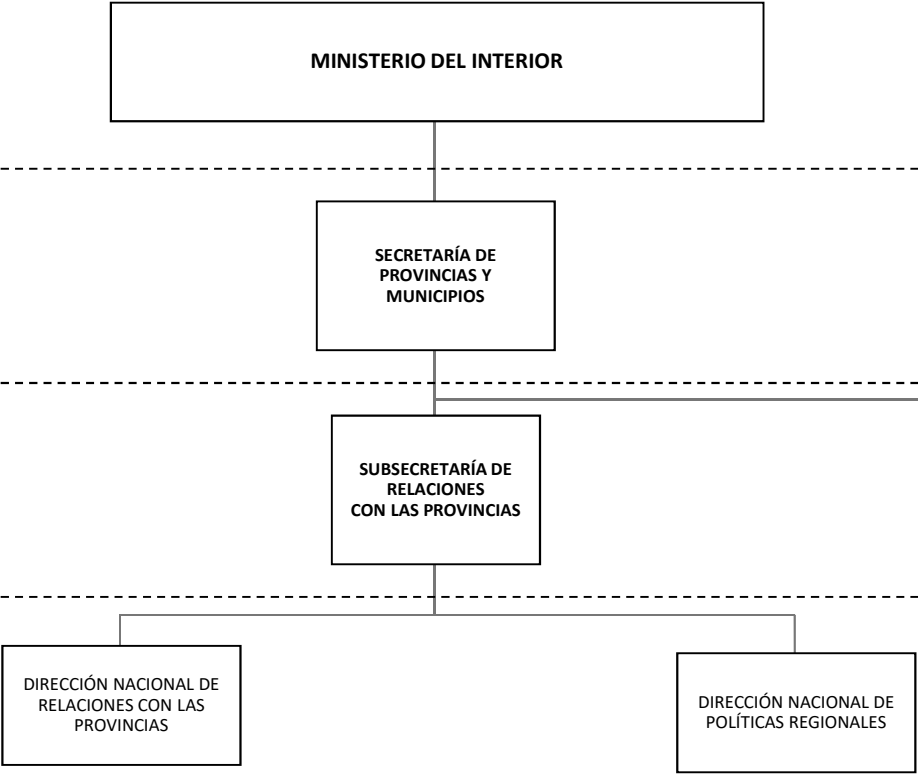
MINISTERIO DEL INTERIOR

SECRETARÍA DE PROVINCIAS Y MUNICIPIOS

SUBSECRETARÍA DE RELACIONES CON LAS PROVINCIAS

DIRECCIÓN NACIONAL DE RELACIONES CON LAS PROVINCIAS

DIRECCIÓN NACIONAL DE POLÍTICAS REGIONALES